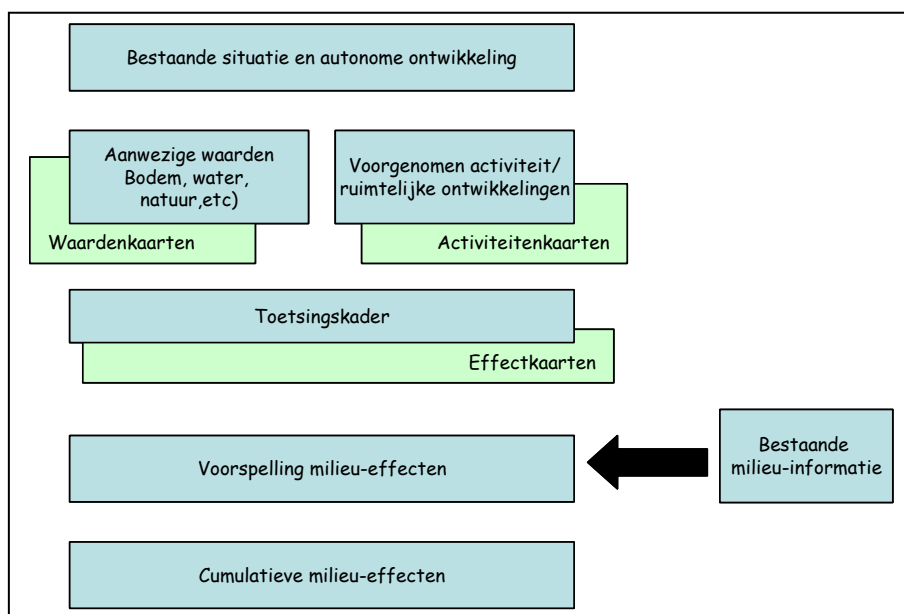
Bestaande situatie en autonome ontwikkeling

Aanwezige waarden Bodem, water, natuur,etc)

Waardenkaarten

Voorgenomen activiteit/ ruimtelijke ontwikkelingen

Activiteitenkaarten

Toetsingskader

Effectkaarten

Voorspelling milieu-effecten

Bestaande milieu-informatie

Cumulatieve milieu-effecten